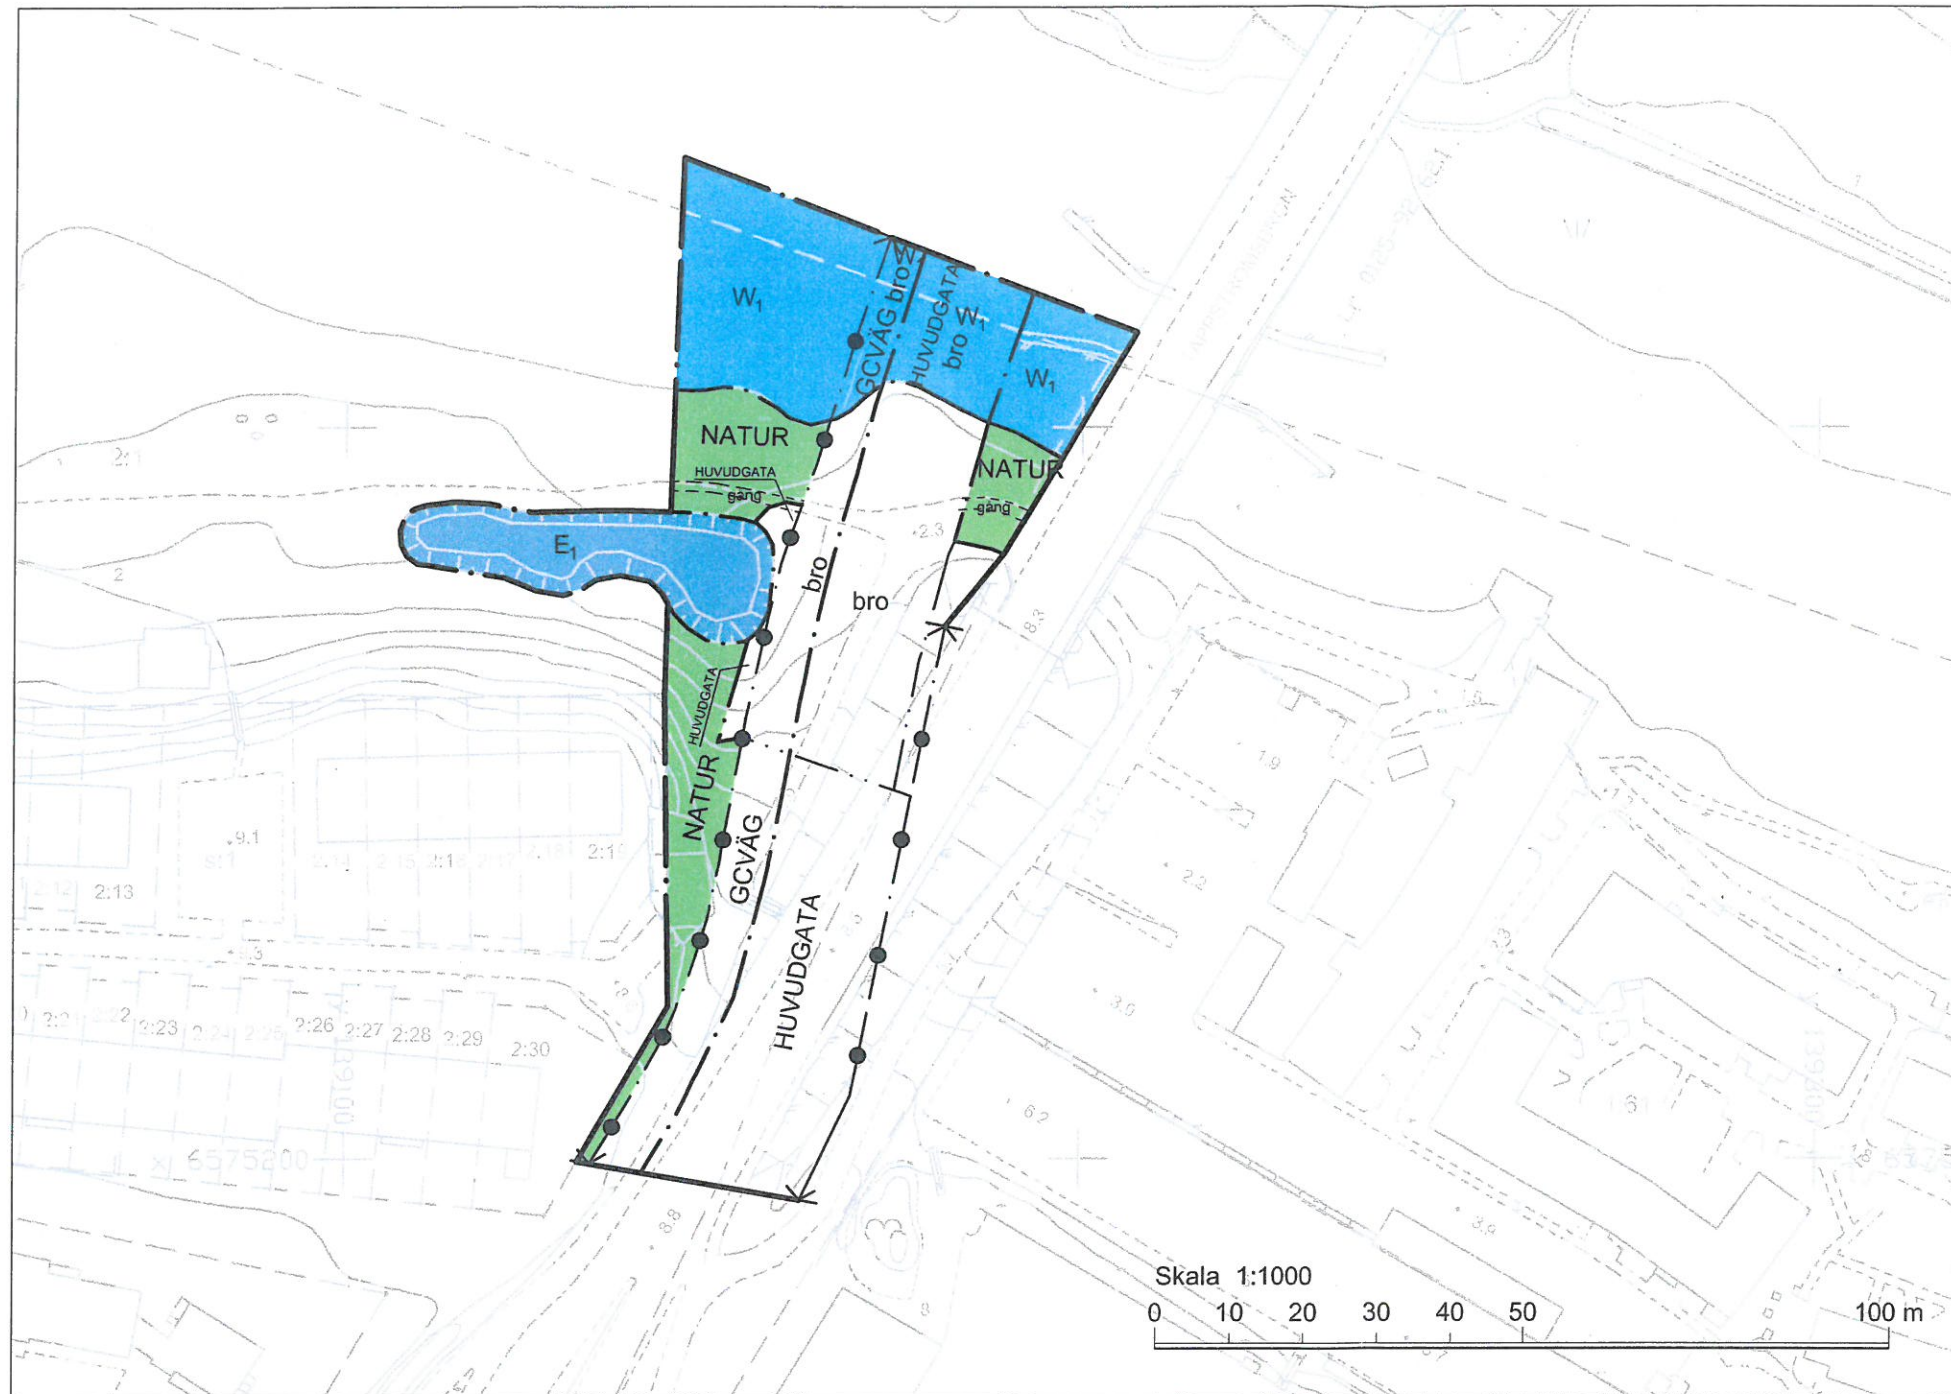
$W_1$
GCVÄG bro
HUVUDGATA bro
$W_1$
$W_1$
NATUR
HUVUDGATA
gång
NATUR
gång
$E_1$
bro
bro
2.3
HUVUDGATA
NATUR
GCVÄG
HUVUDGATA
2:1
2
9.1
2:13
2:14
2:15
2:16
2:17
2:18
2:19
2:22
2:23
2:24
2:25
2:26
2:27
2:28
2:29
2:30
6575200
6575200
1.9
2.2
3.0
6.2
8.8
8.3
3.9
Skala 1:1000
0 10 20 30 40 50 100 m